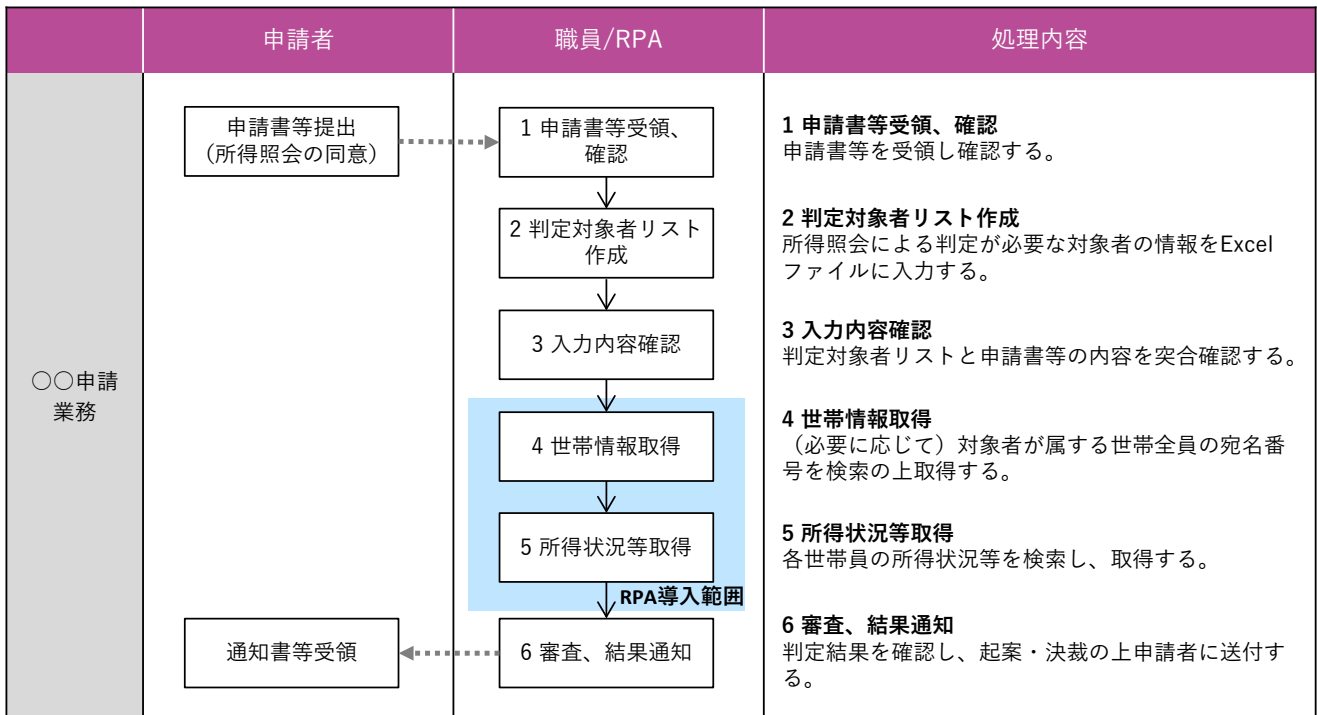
| | 申請者 | 職員/RPA | 処理内容 |
|---|---|---|---|
| ○○申請業務 | 申請書等提出（所得照会の同意） | 1 申請書等受領、確認 | **1 申請書等受領、確認** 申請書等を受領し確認する。 |
| | | 2 判定対象者リスト作成 | **2 判定対象者リスト作成** 所得照会による判定が必要な対象者の情報をExcelファイルに入力する。 |
| | | 3 入力内容確認 | **3 入力内容確認** 判定対象者リストと申請書等の内容を突合確認する。 |
| | | 4 世帯情報取得 | **4 世帯情報取得** （必要に応じて）対象者が属する世帯全員の宛名番号を検索の上取得する。 |
| | | 5 所得状況等取得 | **5 所得状況等取得** 各世帯員の所得状況等を検索し、取得する。 |
| | | RPA導入範囲 | |
| | 通知書等受領 | 6 審査、結果通知 | **6 審査、結果通知** 判定結果を確認し、起案・決裁の上申請者に送付する。 |